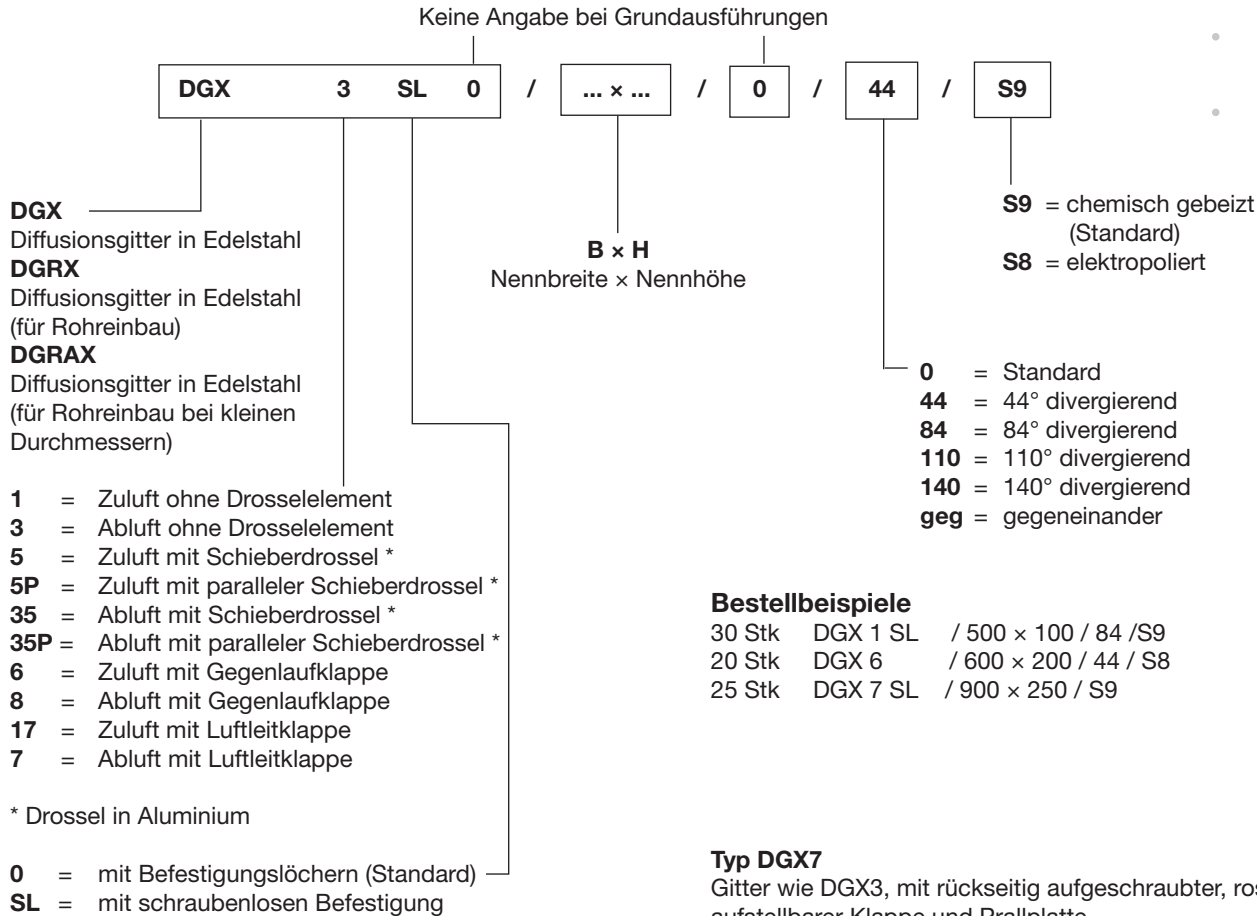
Keine Angabe bei Grundausführungen

| DGX 3 SL 0 | / | ... × ... | / | 0 | / | 44 | / | S9 |
|---|---|---|---|---|---|---|---|---|

**DGX**
Diffusionsgitter in Edelstahl
**DGRX**
Diffusionsgitter in Edelstahl (für Rohreinbau)
**DGRAX**
Diffusionsgitter in Edelstahl (für Rohreinbau bei kleinen Durchmessern)

**B × H**
Nennbreite × Nennhöhe

**S9** = chemisch gebeizt (Standard)
**S8** = elektropoliert

**0** = Standard
**44** = 44° divergierend
**84** = 84° divergierend
**110** = 110° divergierend
**140** = 140° divergierend
**geg** = gegeneinander

**1** = Zuluft ohne Drosselelement
**3** = Abluft ohne Drosselelement
**5** = Zuluft mit Schieberdrossel *
**5P** = Zuluft mit paralleler Schieberdrossel *
**35** = Abluft mit Schieberdrossel *
**35P** = Abluft mit paralleler Schieberdrossel *
**6** = Zuluft mit Gegenlaufklappe
**8** = Abluft mit Gegenlaufklappe
**17** = Zuluft mit Luftleitklappe
**7** = Abluft mit Luftleitklappe

* Drossel in Aluminium

**0** = mit Befestigungslöchern (Standard)
**SL** = mit schraubenlosen Befestigung

**Bestellbeispiele**
30 Stk DGX 1 SL / 500 × 100 / 84 /S9
20 Stk DGX 6 / 600 × 200 / 44 / S8
25 Stk DGX 7 SL / 900 × 250 / S9

**Typ DGX7**
Gitter wie DGX3, mit rückseitig aufgeschraubter, ros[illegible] aufstellbarer Klappe und Prallplatte